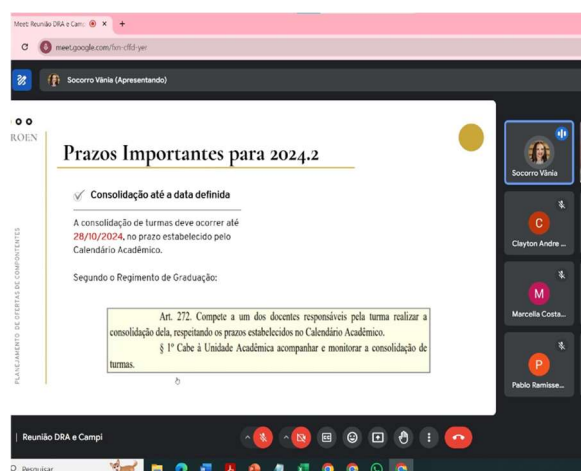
Meet: Reunião DRA e Camp ×

meet.google.com/fsn-cffd-yer

Socorro Vânia (Apresentando)

ROEN

Prazos Importantes para 2024.2

Consolidação até a data definida

A consolidação de turmas deve ocorrer até 28/10/2024, no prazo estabelecido pelo Calendário Acadêmico.

Segundo o Regimento de Graduação:

Art. 272. Compete a um dos docentes responsáveis pela turma realizar a consolidação dela, respeitando os prazos estabelecidos no Calendário Acadêmico.

§ 1º Cabe à Unidade Acadêmica acompanhar e monitorar a consolidação de turmas.

PLANEJAMENTO DE OFERTAS DE COMPONENTES

Socorro Vânia

C
Clayton Andre ...

M
Marcella Costa...

P
Pablo Ramisse...

Reunião DRA e Campi

Pesquisar